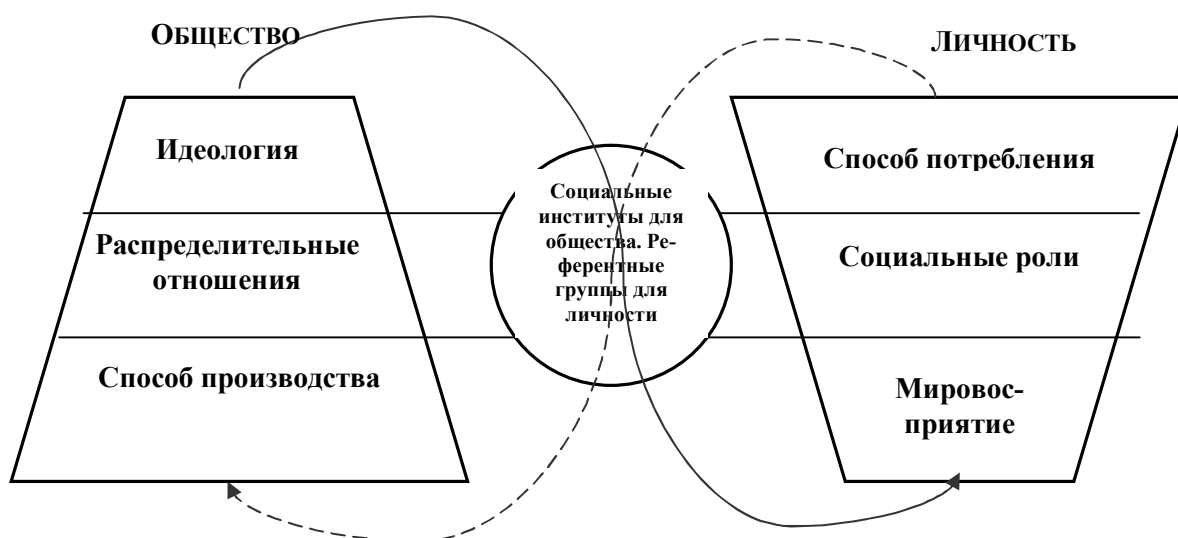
ОБЩЕСТВО

ЛИЧНОСТЬ

Идеология

Распределительные отношения

Способ производства

Социальные институты для общества. Референтные группы для личности

Способ потребления

Социальные роли

Мировосприятие